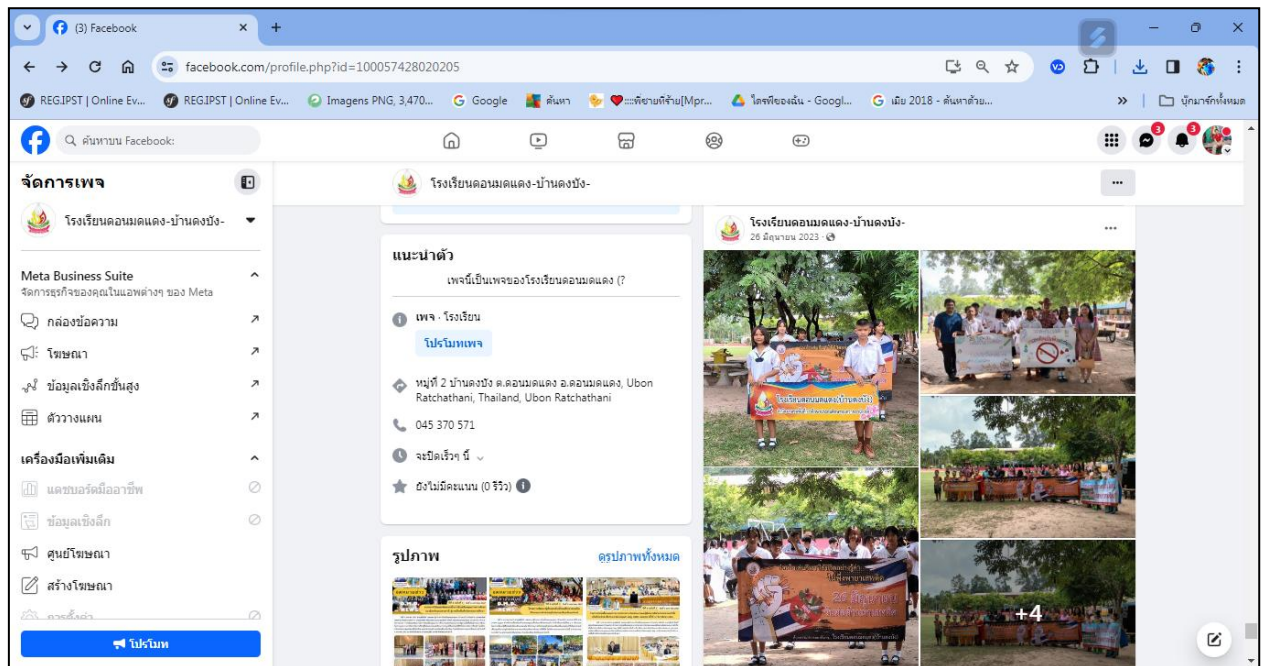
(3) Facebook

facebook.com/profile.php?id=100057428020205

REG.IPST | Online Ev... REG.IPST | Online Ev... Imagens PNG, 3,470... Google ค้นหา ::พิชายที่ร้าน[Mpr... ไดรฟ์ของฉัน - Googl... เมย 2018 - ค้นหาด้วย... บุ๊กมาร์กทั้งหมด

ค้นหาบน Facebook

จัดการเพจ

โรงเรียนดอนมดแดง-บ้านดงบัง-

Meta Business Suite
จัดการธุรกิจของคุณในแอพต่างๆ ของ Meta

กล่องข้อความ

โฆษณา

ข้อมูลเชิงลึกขั้นสูง

ตัววางแผน

เครื่องมือเพิ่มเติม

แดชบอร์ดมืออาชีพ

ข้อมูลเชิงลึก

ศูนย์โฆษณา

สร้างโฆษณา

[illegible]

โปรโมท

โรงเรียนดอนมดแดง-บ้านดงบัง-

แนะนำตัว

เพจนี้เป็นเพจของโรงเรียนดอนมดแดง (?

เพจ · โรงเรียน

โปรโมทเพจ

หมู่ที่ 2 บ้านดงบัง ต.ดอนมดแดง อ.ดอนมดแดง, Ubon Ratchathani, Thailand, Ubon Ratchathani

045 370 571

จะปิดเร็วๆ นี้

ยังไม่มีคะแนน (0 รีวิว)

รูปภาพ

ดูรูปภาพทั้งหมด

โรงเรียนดอนมดแดง-บ้านดงบัง-
26 มิถุนายน 2023

โรงเรียนดอนมดแดง(บ้านดงบัง)

26 มิถุนายน

+4